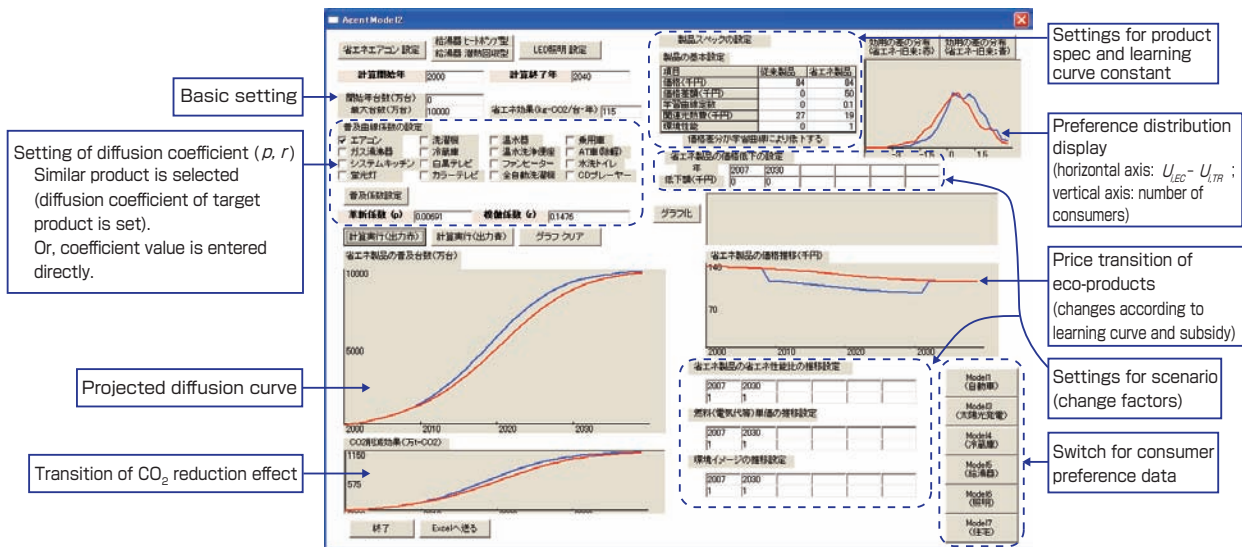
AgentModel2

省エネエアコン 設定
給湯器 ヒートポンプ型 給湯器 潜熱回収型
LED照明 設定

計算開始年 2000
計算終了年 2040

Basic setting

開始年台数(万台) 0
最大台数(万台) 10000
省エネ効果(kg-CO2/台・年) 115

Setting of diffusion coefficient ($p$, $r$)
Similar product is selected (diffusion coefficient of target product is set).
Or, coefficient value is entered directly.

普及曲線係数の設定
エアコン
洗濯機
温水器
乗用車
ガス湯沸器
冷蔵庫
温水洗浄便座
AT車(新車)
システムキッチン
白黒テレビ
ファンヒーター
水洗トイレ
蛍光灯
カラーテレビ
全自動洗濯機
CDプレーヤー

普及係数設定
革新係数 (p) 0.00691
模倣係数 (r) 0.1476

計算実行(出力赤)
計算実行(出力青)
グラフ クリア

省エネ製品の普及台数(万台)
10000
5000
2000
2010
2020
2030

Projected diffusion curve

CO2削減効果(万t-CO2)
1150
575

Transition of $CO_2$ reduction effect

終了
Excelへ送る

製品スペックの設定
製品の基本設定

| 項目 | 従来製品 | 省エネ製品 |
|---|---|---|
| 価格(千円) | 84 | 84 |
| 価格差額(千円) | 0 | 50 |
| 学習曲線定数 | 0 | 0.1 |
| 関連支出額(千円) | 27 | 19 |
| 環境性能 | 0 | 1 |

価格差分が学習曲線により低下する

Settings for product spec and learning curve constant

効用の差の分布(省エネ-旧来:赤)
効用の差の分布(省エネ-旧来:青)

Preference distribution display
(horizontal axis: $U_{LEC}$ - $U_{LTR}$ ; vertical axis: number of consumers)

省エネ製品の価格低下の設定
年 2007 2030
低下額(千円) 0 0

グラフ化

省エネ製品の価格推移(千円)
140
70
2000
2010
2020
2030

Price transition of eco-products
(changes according to learning curve and subsidy)

省エネ製品の省エネ性能比の推移設定
2007 2030
1 1
燃料(電気代等)単価の推移設定
2007 2030
1 1
環境イメージの推移設定
2007 2030
1 1

Settings for scenario (change factors)

Model1 (自動車)
Model3 (太陽光発電)
Model4 (冷蔵庫)
Model5 (給湯器)
Model6 (照明)
Model7 (住宅)

Switch for consumer preference data